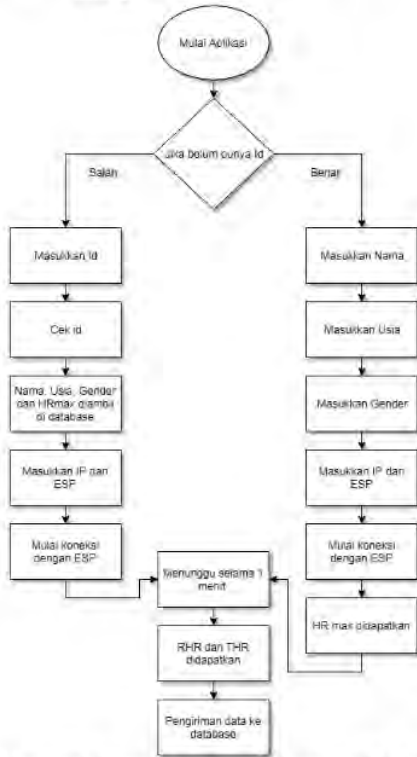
Mulai Aplikasi

Jika belum punya Id

Salah

Benar

Masukkan Id

Cek id

Nama, Usia, Gender dan HRmax diambil di database

Masukkan IP dan ESP

Mulai koneksi dengan ESP

Masukkan Nama

Masukkan Usia

Masukkan Gender

Masukkan IP dan ESP

Mulai koneksi dengan ESP

HR max didapatkan

Menunggu selama 1 menit

RHR dan THR didapatkan

Pengiriman data ke database